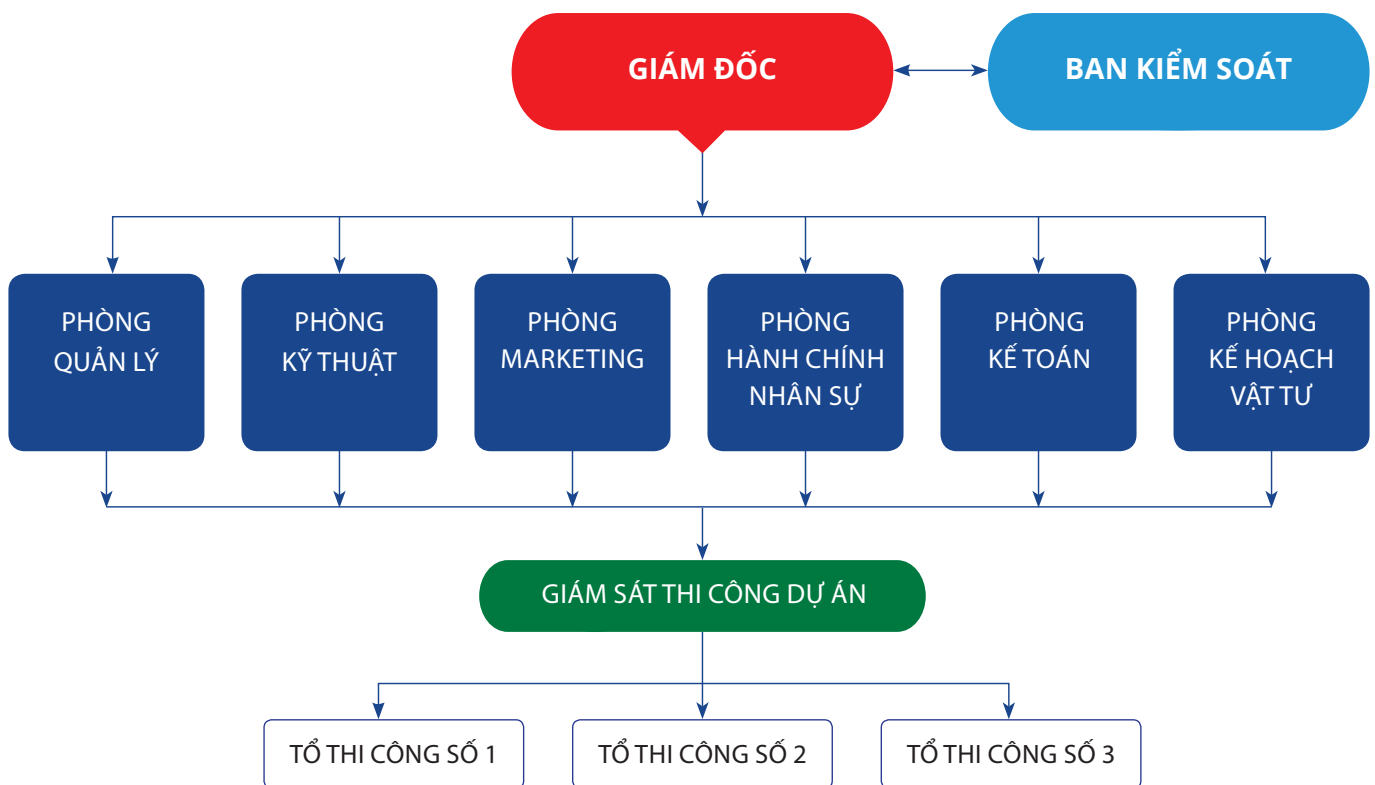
GIÁM ĐỐC

BAN KIỂM SOÁT

PHÒNG QUẢN LÝ

PHÒNG KỸ THUẬT

PHÒNG MARKETING

PHÒNG HÀNH CHÍNH NHÂN SỰ

PHÒNG KẾ TOÁN

PHÒNG KẾ HOẠCH VẬT TƯ

GIÁM SÁT THI CÔNG DỰ ÁN

TỔ THI CÔNG SỐ 1

TỔ THI CÔNG SỐ 2

TỔ THI CÔNG SỐ 3